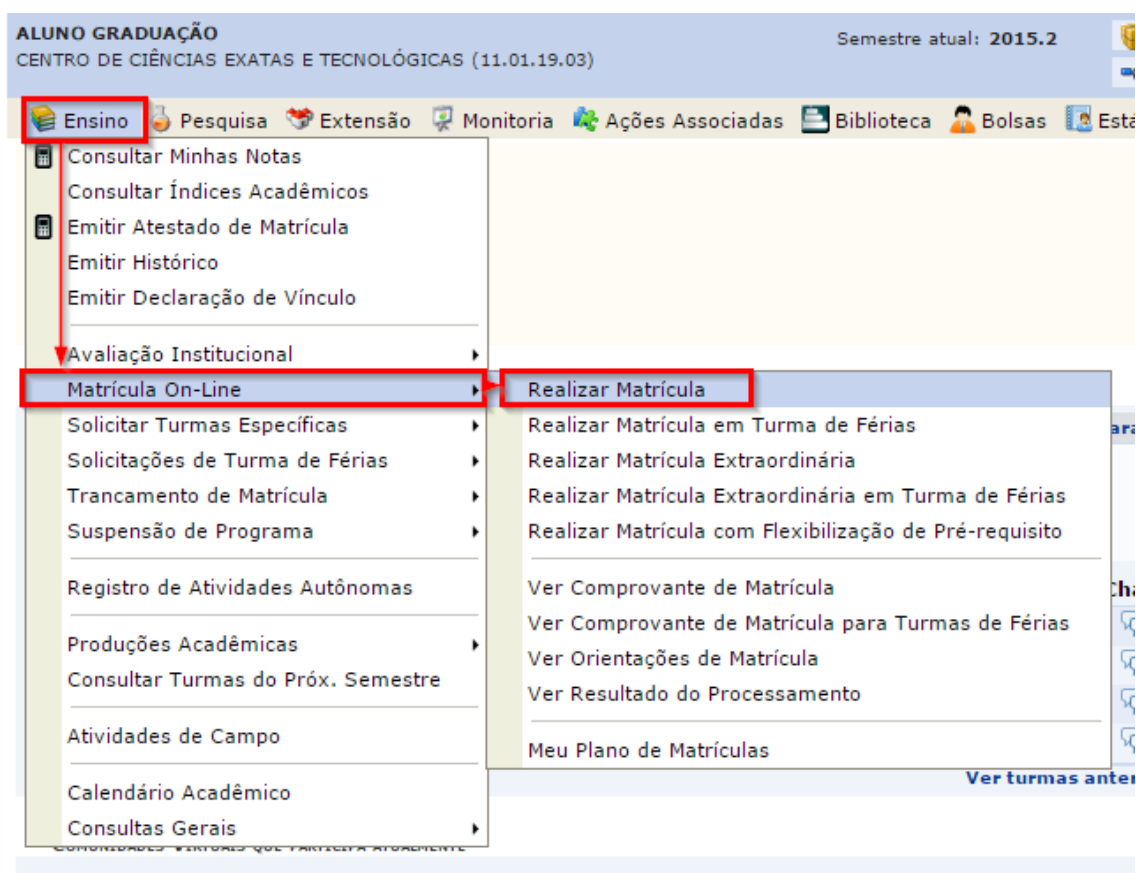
ALUNO GRADUAÇÃO
CENTRO DE CIÊNCIAS EXATAS E TECNOLÓGICAS (11.01.19.03)

Semestre atual: 2015.2

Ensino Pesquisa Extensão Monitoria Ações Associadas Biblioteca Bolsas Esta

Consultar Minhas Notas
Consultar Índices Acadêmicos
Emitir Atestado de Matrícula
Emitir Histórico
Emitir Declaração de Vínculo
Avaliação Institucional
Matrícula On-Line
Solicitar Turmas Específicas
Solicitações de Turma de Férias
Trancamento de Matrícula
Suspensão de Programa
Registro de Atividades Autônomas
Produções Acadêmicas
Consultar Turmas do Próx. Semestre
Atividades de Campo
Calendário Acadêmico
Consultas Gerais

Realizar Matrícula
Realizar Matrícula em Turma de Férias
Realizar Matrícula Extraordinária
Realizar Matrícula Extraordinária em Turma de Férias
Realizar Matrícula com Flexibilização de Pré-requisito
Ver Comprovante de Matrícula
Ver Comprovante de Matrícula para Turmas de Férias
Ver Orientações de Matrícula
Ver Resultado do Processamento
Meu Plano de Matrículas

ara
Cha
Ver turmas anter
COMUNIDADES VIRTUAIS QUE PARTICIPA ATUALMENTE